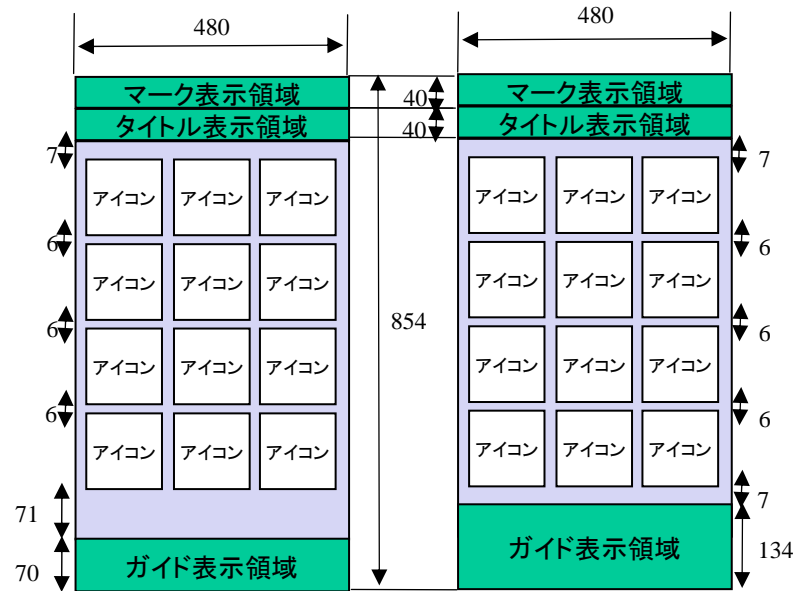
480

マーク表示領域
タイトル表示領域

7
アイコン アイコン アイコン
6
アイコン アイコン アイコン
6
アイコン アイコン アイコン
6
アイコン アイコン アイコン
71
70
ガイド表示領域

40
40
854

480

マーク表示領域
タイトル表示領域

7
アイコン アイコン アイコン
6
アイコン アイコン アイコン
6
アイコン アイコン アイコン
6
アイコン アイコン アイコン
7
ガイド表示領域
134